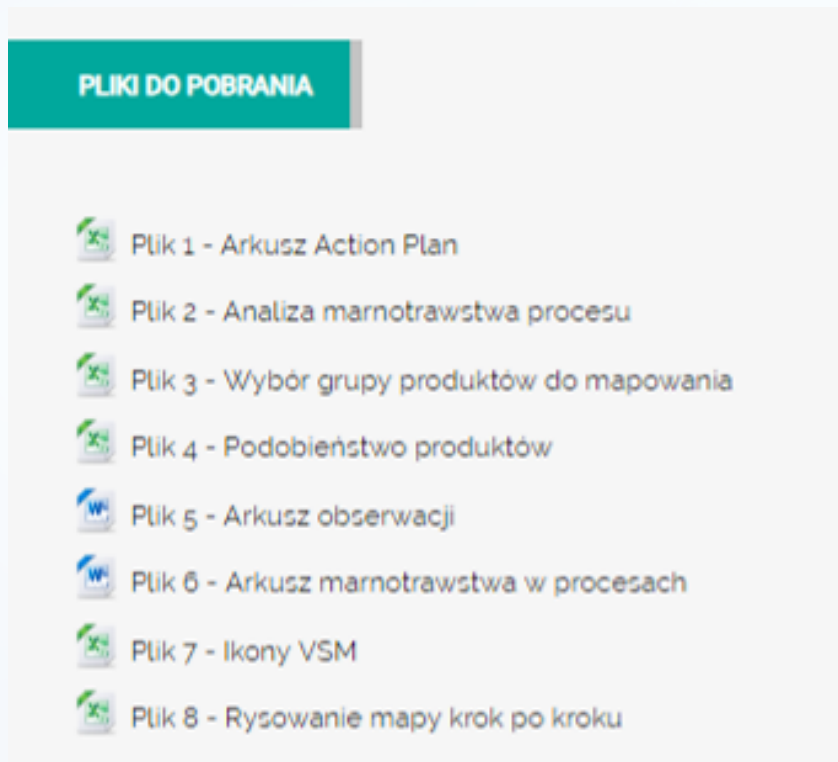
PLIKI DO POBRANIA

Plik 1 - Arkusz Action Plan

Plik 2 - Analiza marnotrawstwa procesu

Plik 3 - Wybór grupy produktów do mapowania

Plik 4 - Podobieństwo produktów

Plik 5 - Arkusz obserwacji

Plik 6 - Arkusz marnotrawstwa w procesach

Plik 7 - Ikony VSM

Plik 8 - Rysowanie mapy krok po kroku